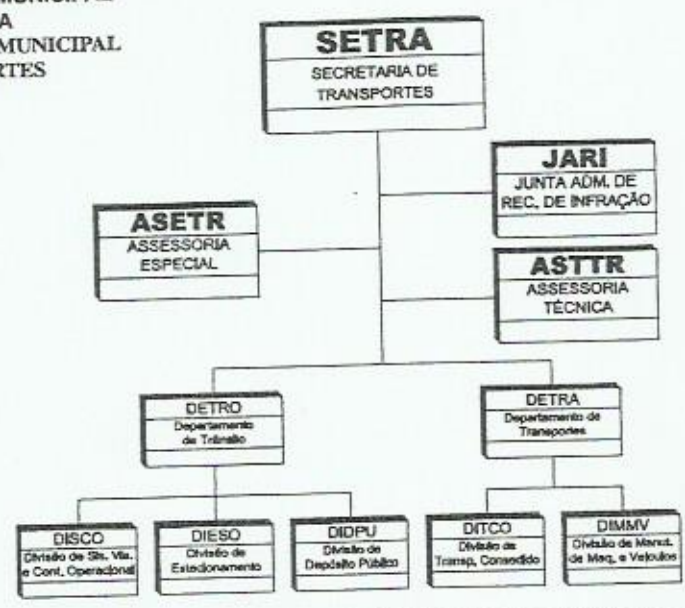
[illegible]MUNICIPAL
A
MUNICIPAL
RTES

SETRA
SECRETARIA DE TRANSPORTES

JARI
JUNTA ADM. DE REC. DE INFRAÇÃO

ASETR
ASSESSORIA ESPECIAL

ASTTR
ASSESSORIA TÉCNICA

DETRO
Departamento de Trânsito

DETRA
Departamento de Transportes

DISCO
Divisão de Sis. Via. e Cont. Operacional

DIESO
Divisão de Estacionamento

DIDPU
Divisão de Depósito Público

DITCO
Divisão de Transp. Concedido

DIMMV
Divisão de Manut. de Maq. e Veículos